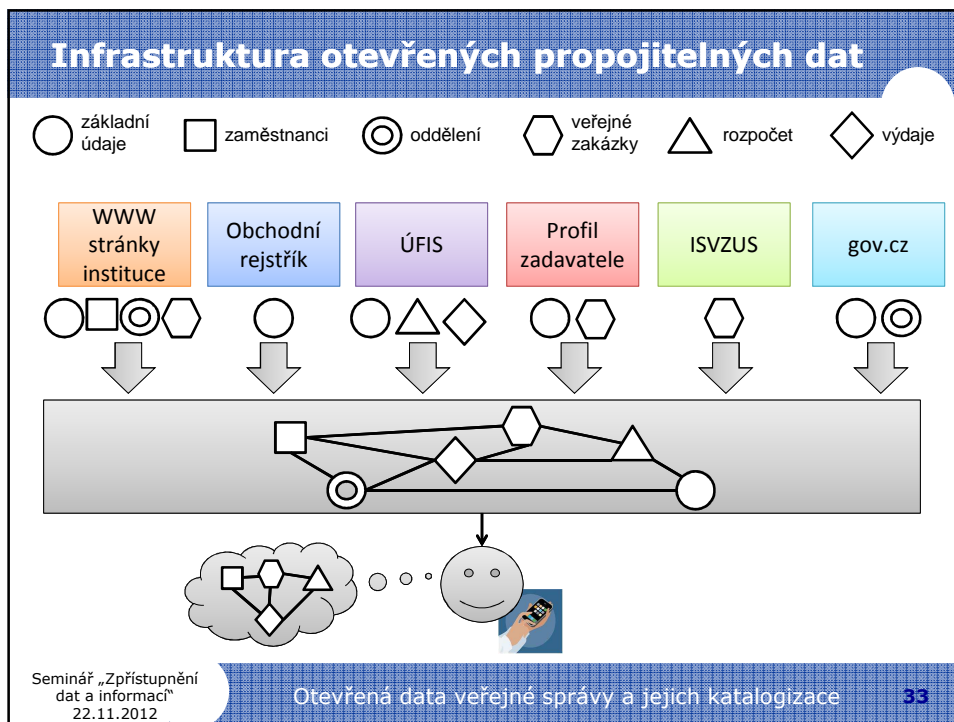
Infrastruktura otevřených propojitelných dat

základní údaje
zaměstnanci
oddělení
veřejné zakázky
rozpočet
výdaje

WWW stránky instituce
Obchodní rejstřík
ÚFIS
Profil zadavatele
ISVZUS
gov.cz

Seminář „Zpřístupnění dat a informací“ 22.11.2012

Otevřená data veřejné správy a jejich katalogizace

33